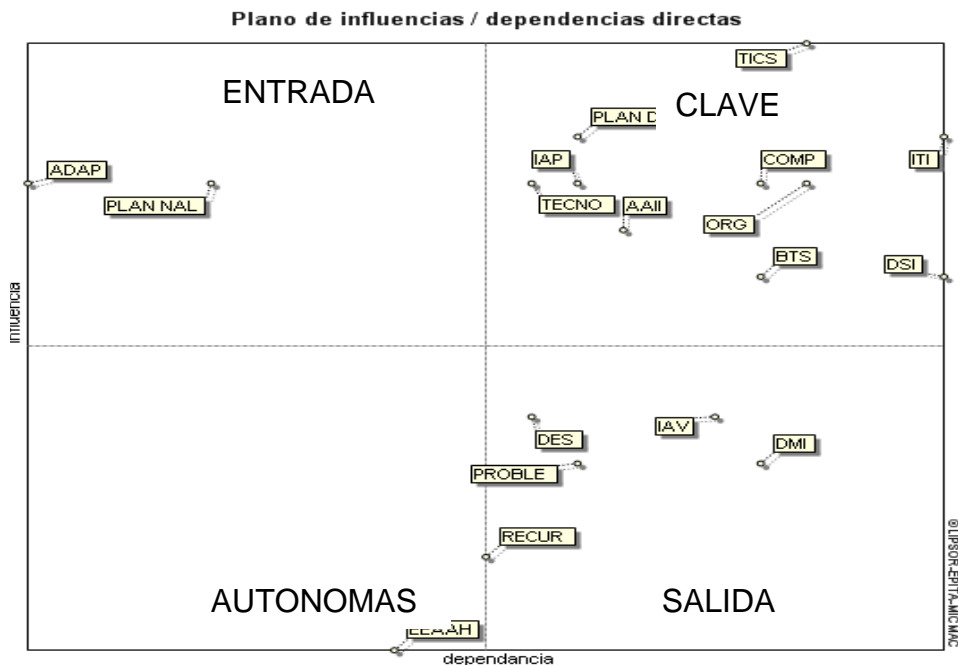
Plano de influencias / dependencias directas

ENTRADA

CLAVE

TICS

PLAN D

IAP

COMP

ITI

ADAP

PLAN NAL

TECNO

AAII

ORG

BTS

DSI

influencia

DES

IAV

DMI

PROBLE

RECUR

AUTONOMAS

SALIDA

EEAAH

dependencia

©LIPSOR-EPITA-MICMAC